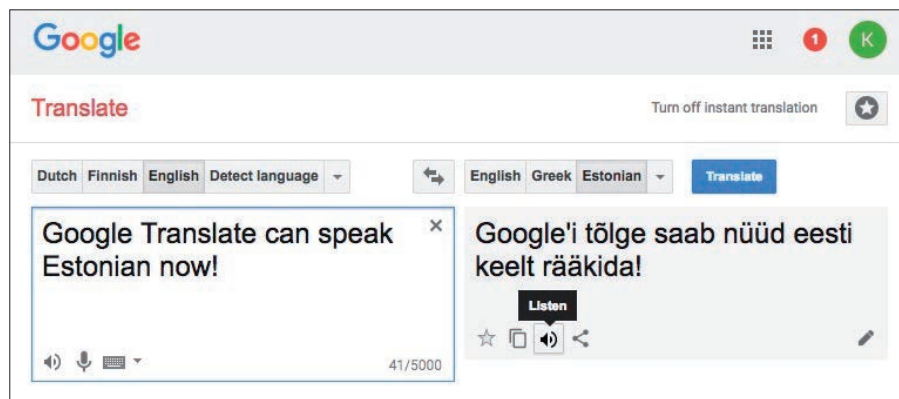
Google

1

K

Translate

Turn off instant translation

Dutch Finnish English Detect language

English Greek Estonian

Translate

Google Translate can speak Estonian now!

×

41/5000

Google'i tõlge saab nüüd eesti keelt rääkida!

Listen